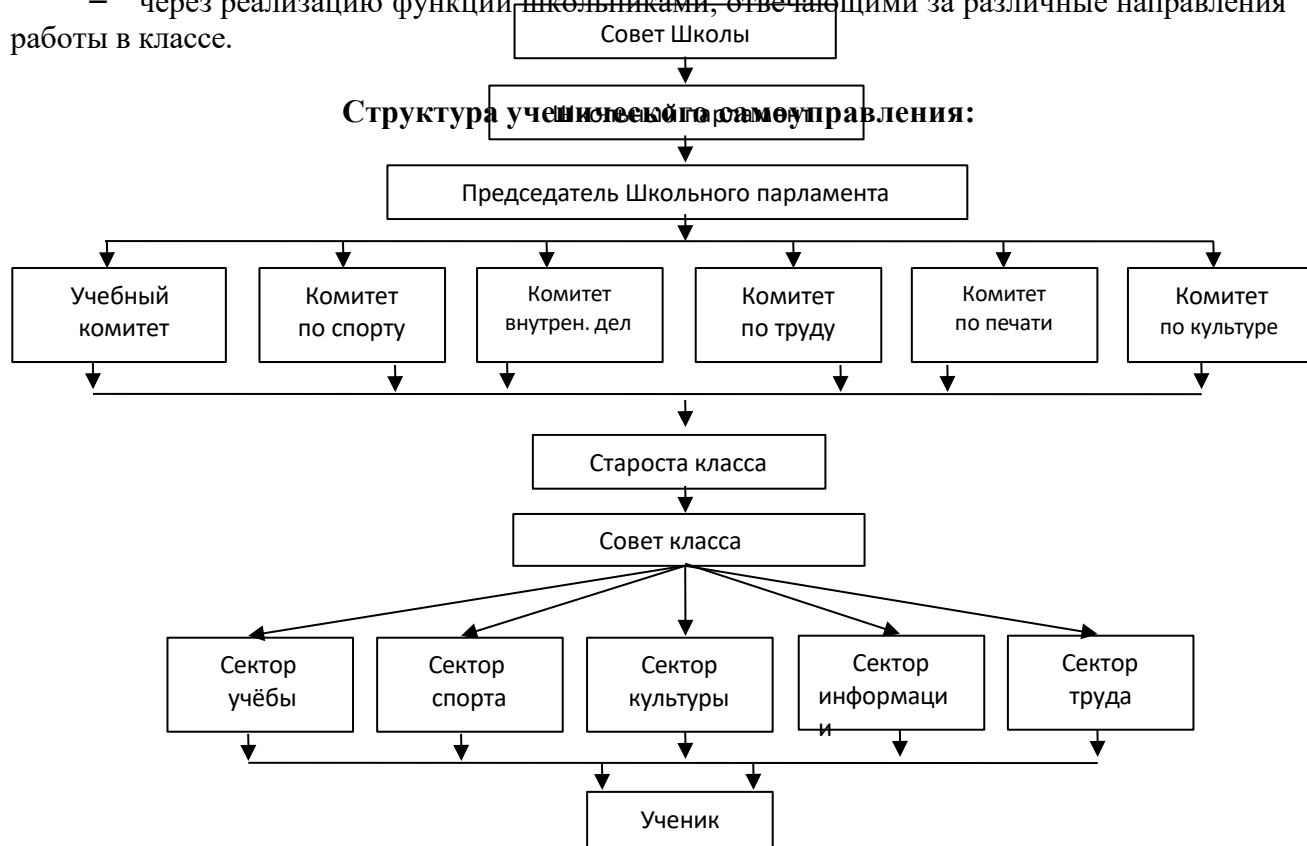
– через реализацию функций школьниками, отвечающими за различные направления работы в классе.

Совет Школы

Структура ученического самоуправления:

Школьный парламент

Председатель Школьного парламента

Учебный комитет

Комитет по спорту

Комитет внутрен. дел

Комитет по труду

Комитет по печати

Комитет по культуре

Староста класса

Совет класса

Сектор учёбы

Сектор спорта

Сектор культуры

Сектор информаци и

Сектор труда

Ученик